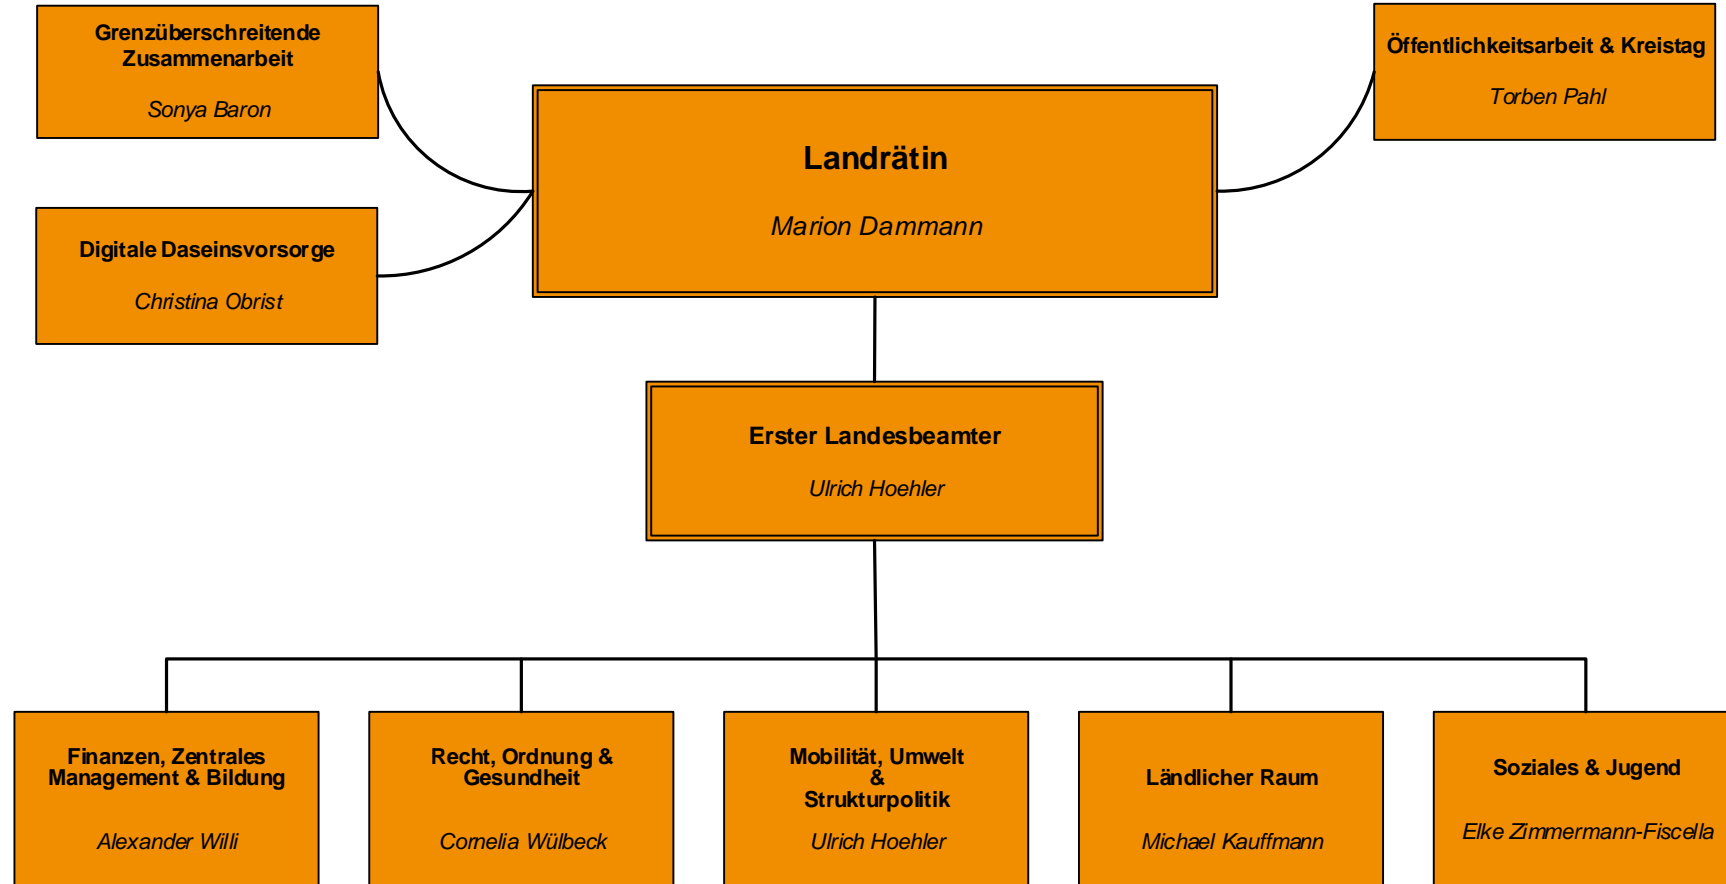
Grenzüberschreitende Zusammenarbeit

Sonya Baron

Öffentlichkeitsarbeit & Kreistag

Torben Pahl

Landrätin

Marion Dammann

Digitale Daseinsvorsorge

Christina Obrist

Erster Landesbeamter

Ulrich Hoehler

Finanzen, Zentrales Management & Bildung

Alexander Willi

Recht, Ordnung & Gesundheit

Cornelia Wülbeck

Mobilität, Umwelt & Strukturpolitik

Ulrich Hoehler

Ländlicher Raum

Michael Kauffmann

Soziales & Jugend

Elke Zimmermann-Fiscella